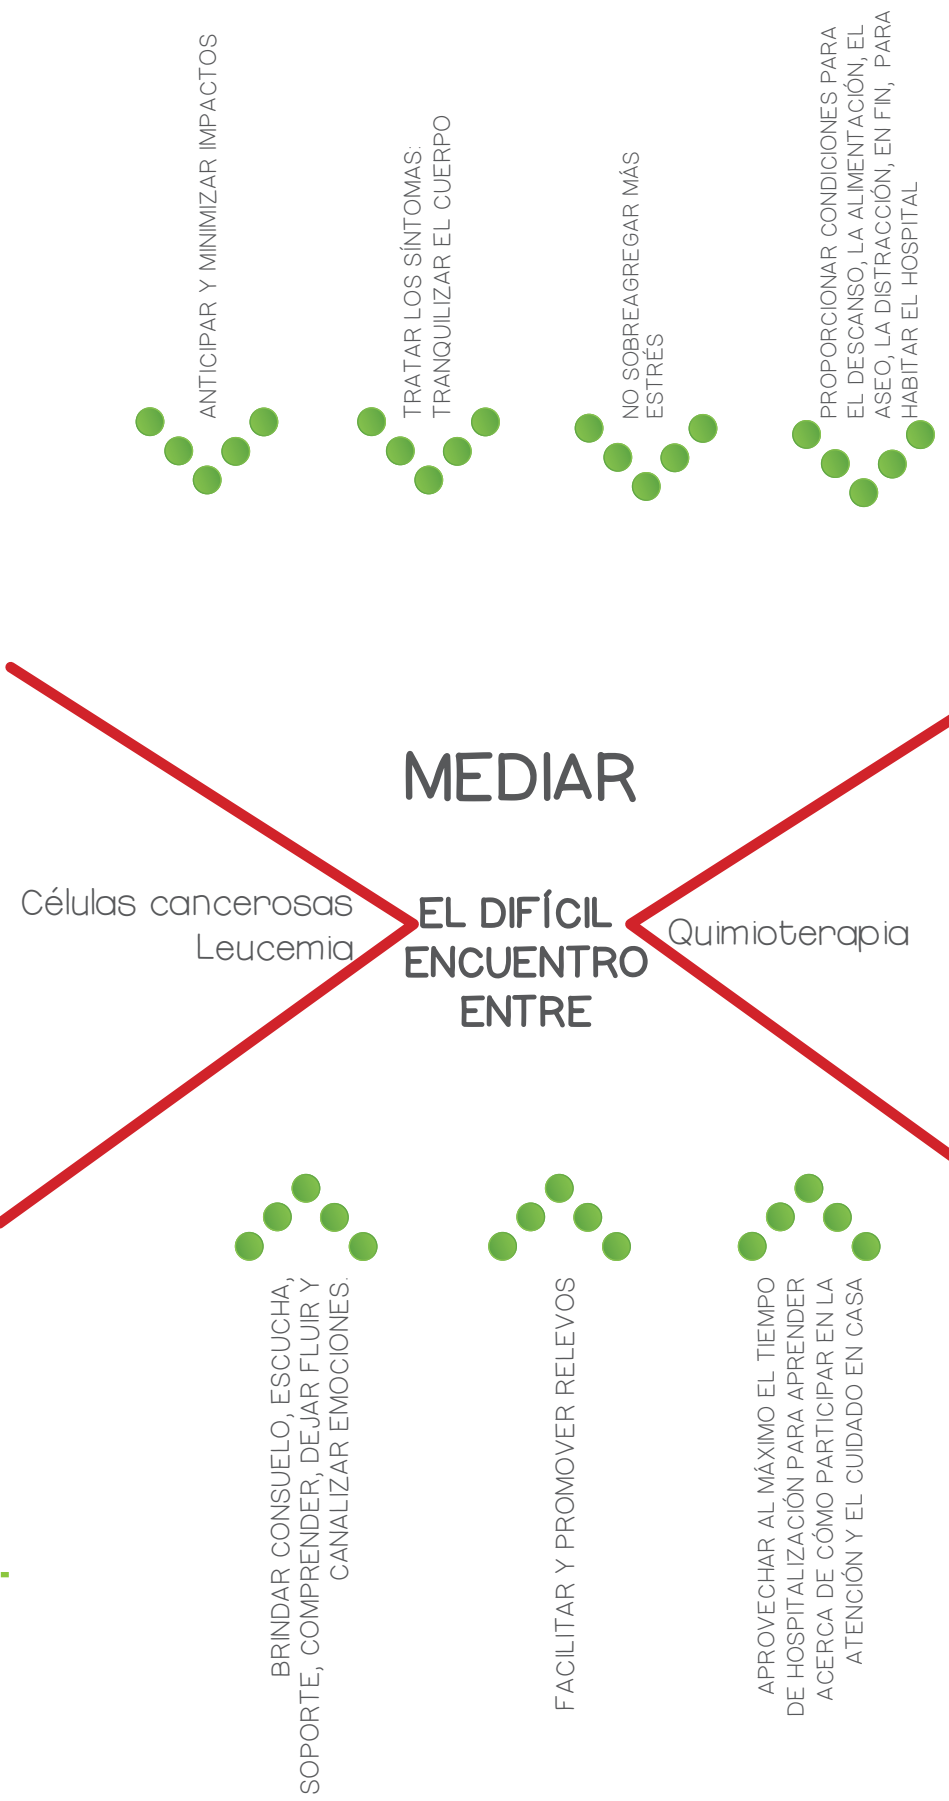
ANTICIPAR Y MINIMIZAR IMPACTOS

TRATAR LOS SÍNTOMAS: TRANQUILIZAR EL CUERPO

NO SOBREAGREGAR MÁS ESTRÉS

PROPORCIONAR CONDICIONES PARA EL DESCANSO, LA ALIMENTACIÓN, EL ASEO, LA DISTRACCIÓN, EN FIN, PARA HABITAR EL HOSPITAL

MEDIAR

Células cancerosas
Leucemia

EL DIFÍCIL ENCUENTRO ENTRE

Quimioterapia

BRINDAR CONSUELO, ESCUCHA, SOPORTE, COMPRENDER, DEJAR FLUIR Y CANALIZAR EMOCIONES.

FACILITAR Y PROMOVER RELEVOS

APROVECHAR AL MÁXIMO EL TIEMPO DE HOSPITALIZACIÓN PARA APRENDER ACERCA DE CÓMO PARTICIPAR EN LA ATENCIÓN Y EL CUIDADO EN CASA